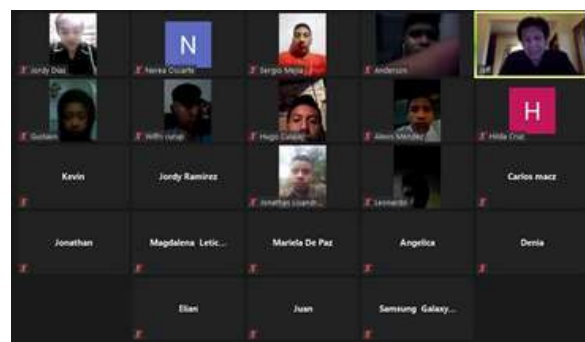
Jordy Diaz
N
Nerea Duarte
Sergio Mejia
Anderson
Jeff
Gustavo
Wilfri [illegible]
Hugo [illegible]
Alexis Mendez
H
Hilda Cruz
Kevin
Jordy Ramirez
Jonathan Lizardo...
Leonardo
Carlos macz
Jonathan
Magdalena Letic...
Mariela De Paz
Angelica
Denia
Elian
Juan
Samsung Galaxy...